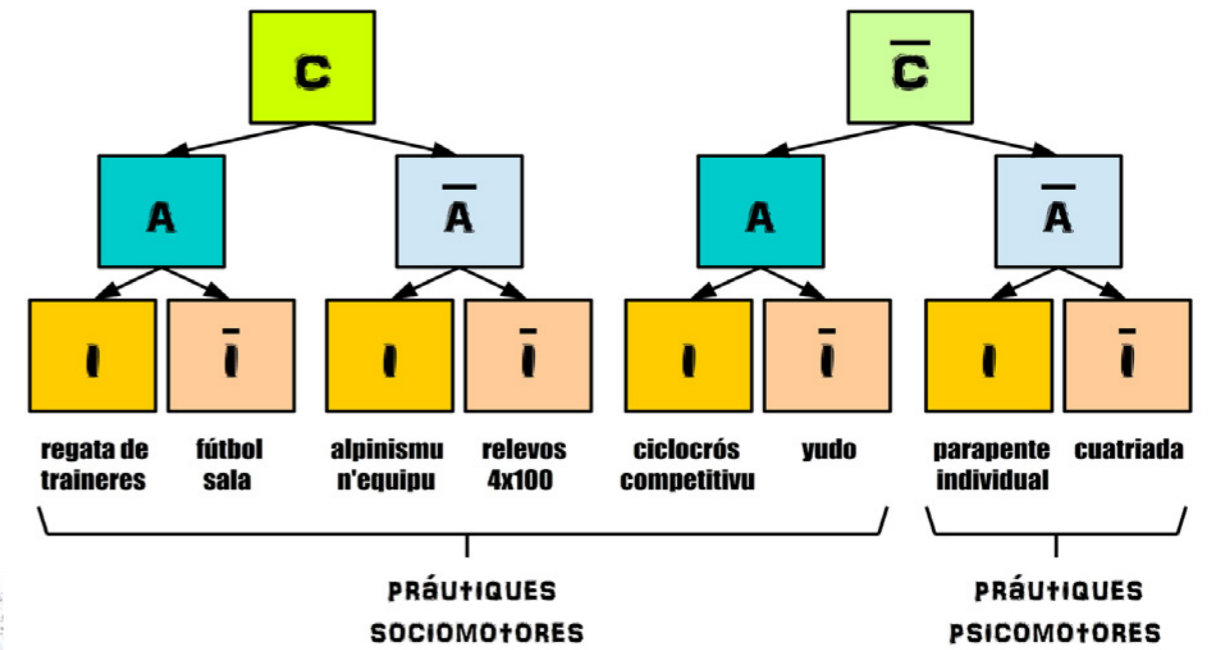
C

$\overline{C}$

A

$\overline{A}$

A

$\overline{A}$

I

$\overline{I}$

I

$\overline{I}$

I

$\overline{I}$

I

$\overline{I}$

regata de traineres

fútbol sala

alpinismu n'equipu

relevos 4x100

ciclocrós competitivu

yudo

parapente individual

cuatriada

PRÁUTIQUES SOCIOMOTORES

PRÁUTIQUES PSICOMOTORES